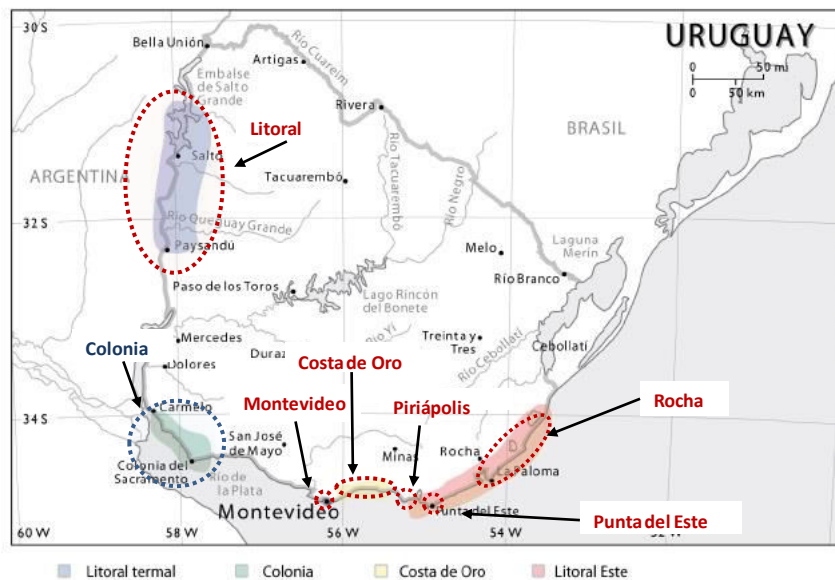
URUGUAY

0 50 mi
0 50 km

30 S
32 S
34 S
60 W
58 W
56 W
54 W

Bella Unión
Artigas
Río Cuareim
Embalse de Salto Grande
Rivera
Litoral
Salto
Tacuarembó
ARGENTINA
BRASIL
Río Queguay Grande
Río Tacuarembó
Río Negro
Paysandú
Melo
Laguna Merín
Río Branco
Paso de los Toros
Lago Rincón del Bonete
Río Yí
Mercedes
Treinta y Tres
Río Cebollatí
Cebollatí
Colonia
Dolores
Duraz
Costa de Oro
Carmelo
Montevideo
Piriápolis
Rocha
San José de Mayo
Rocha
Colonia del Sacramento
Río de la Plata
Minas
La Paloma
Montevideo
Punta del Este
Punta del Este

Litoral termal
Colonia
Costa de Oro
Litoral Este